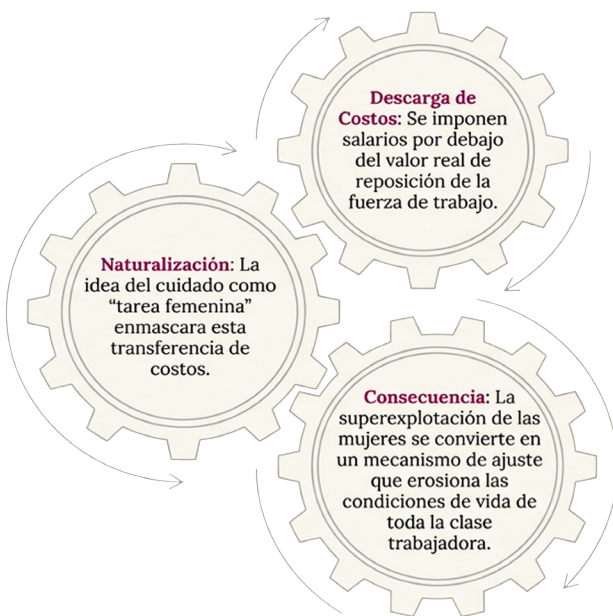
Descarga de Costos: Se imponen salarios por debajo del valor real de reposición de la fuerza de trabajo.

Naturalización: La idea del cuidado como “tarea femenina” enmascara esta transferencia de costos.

Consecuencia: La superexplotación de las mujeres se convierte en un mecanismo de ajuste que erosiona las condiciones de vida de toda la clase trabajadora.